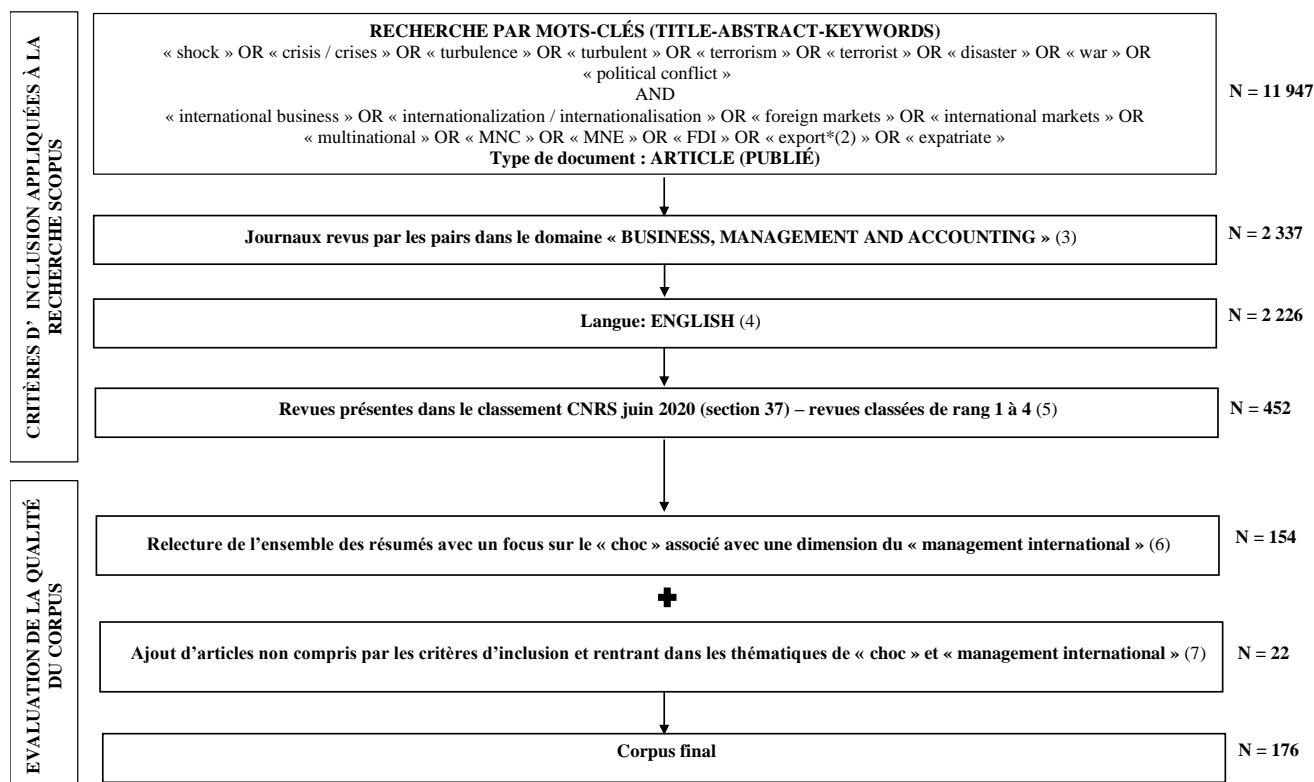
CRITÈRES D' INCLUSION APPLIQUÉES À LA RECHERCHE SCOPUS

RECHERCHE PAR MOTS-CLÉS (TITLE-ABSTRACT-KEYWORDS)
« shock » OR « crisis / crises » OR « turbulence » OR « turbulent » OR « terrorism » OR « terrorist » OR « disaster » OR « war » OR « political conflict »
AND
« international business » OR « internationalization / internationalisation » OR « foreign markets » OR « international markets » OR « multinational » OR « MNC » OR « MNE » OR « FDI » OR « export*(2) » OR « expatriate »
Type de document : ARTICLE (PUBLIÉ)

N = 11 947

Journaux revus par les pairs dans le domaine « BUSINESS, MANAGEMENT AND ACCOUNTING » (3)

N = 2 337

Langue: ENGLISH (4)

N = 2 226

Revues présentes dans le classement CNRS juin 2020 (section 37) – revues classées de rang 1 à 4 (5)

N = 452

EVALUATION DE LA QUALITÉ DU CORPUS

Relecture de l'ensemble des résumés avec un focus sur le « choc » associé avec une dimension du « management international » (6)

N = 154

Ajout d'articles non compris par les critères d'inclusion et rentrant dans les thématiques de « choc » et « management international » (7)

N = 22

Corpus final

N = 176